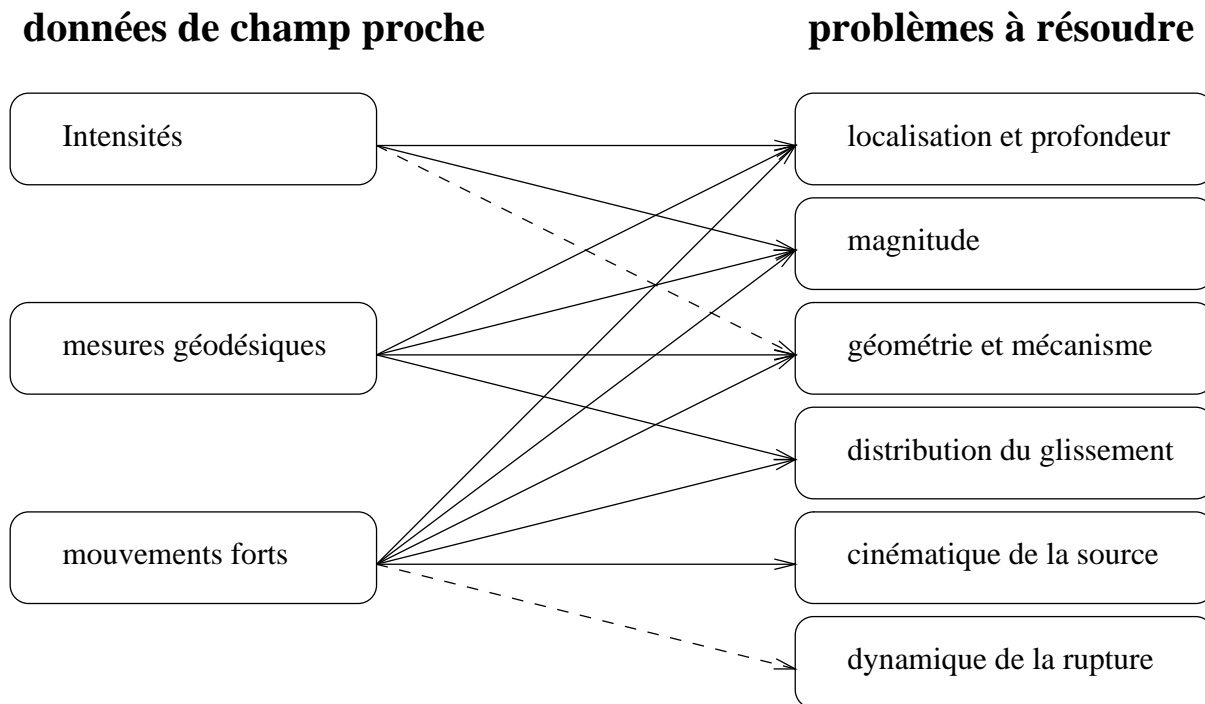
données de champ proche

problèmes à résoudre

Intensités

mesures géodésiques

mouvements forts

localisation et profondeur

magnitude

géométrie et mécanisme

distribution du glissement

cinématique de la source

dynamique de la rupture